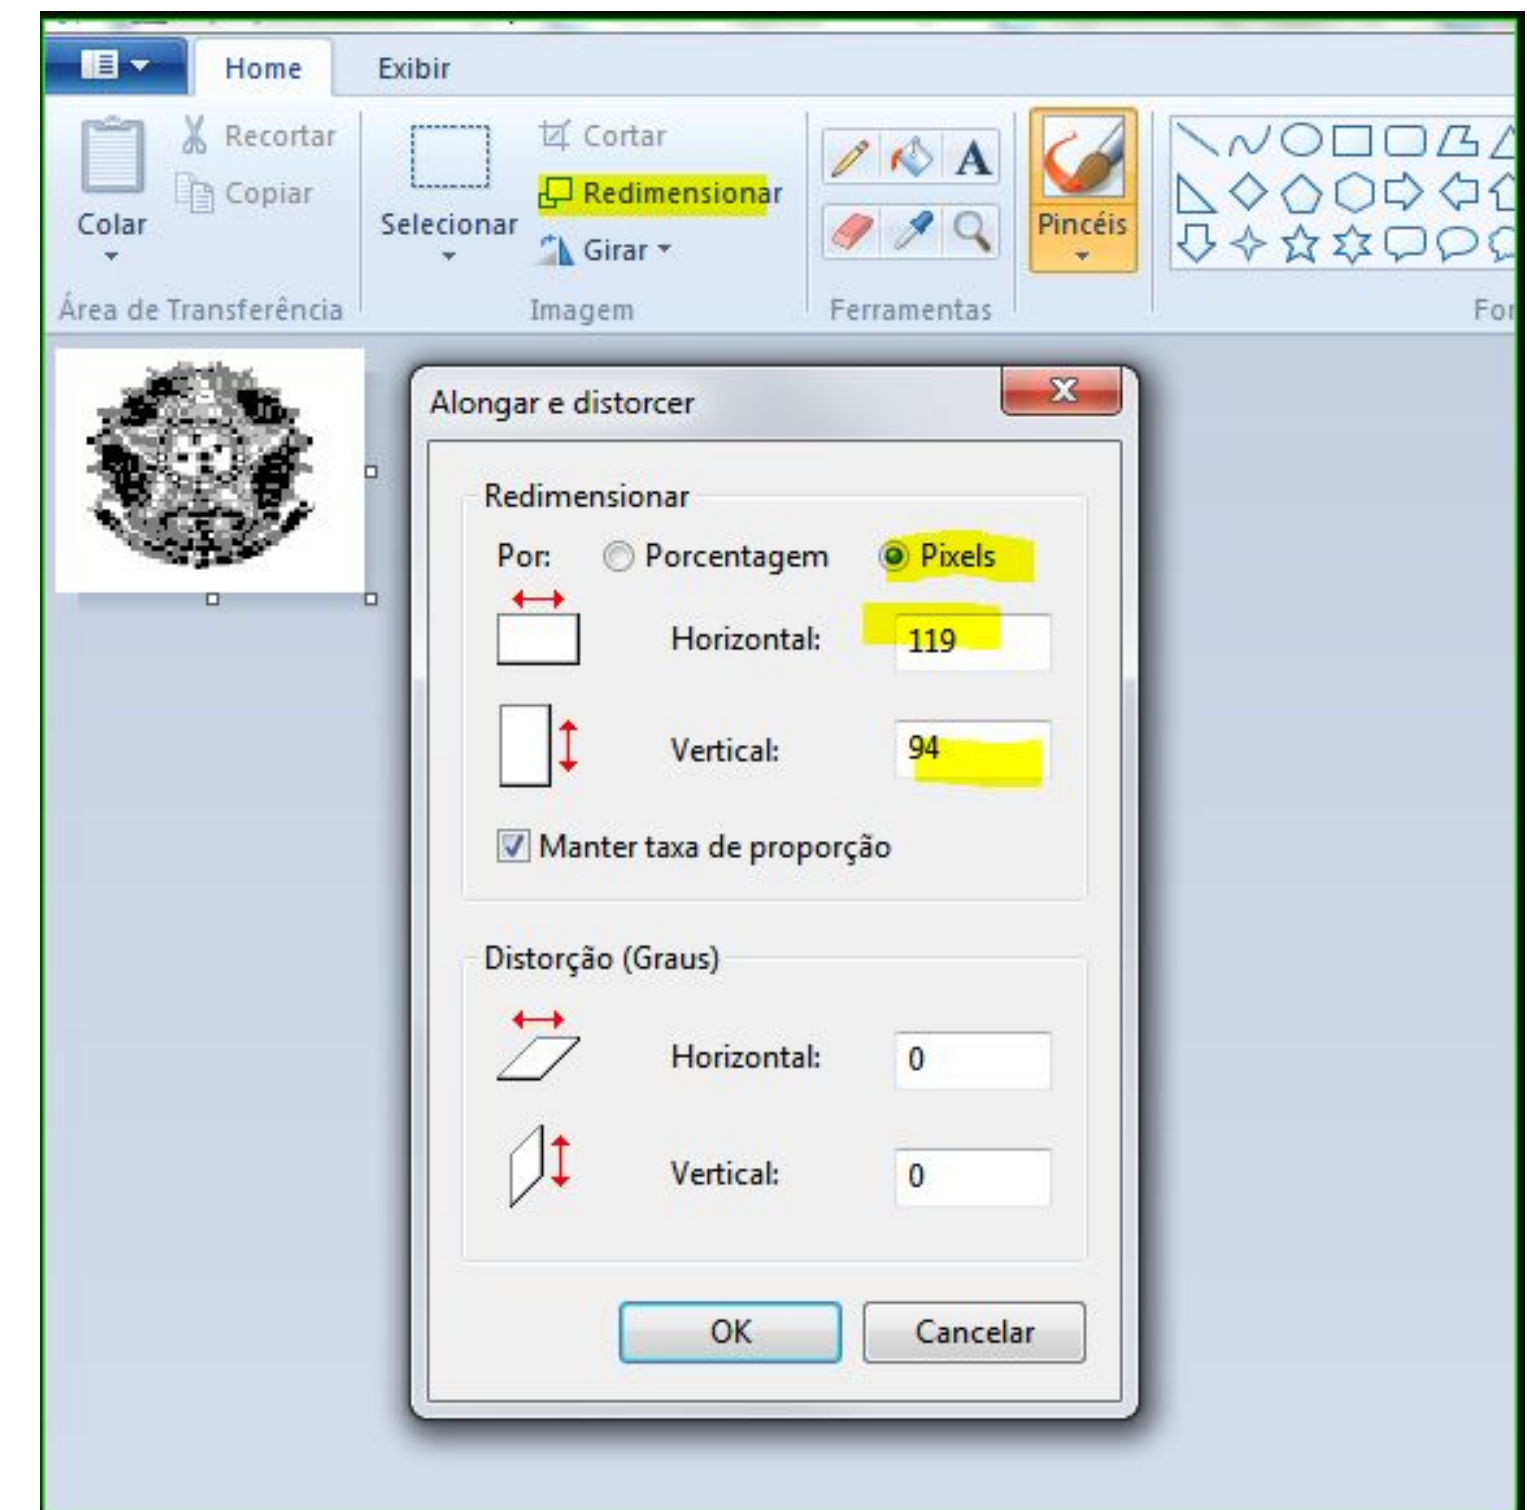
Home
Exibir

Colar
Recortar
Copiar
Área de Transferência

Selecionar
Cortar
Redimensionar
Girar
Imagem

A
Ferramentas

Pincéis

For

Alongar e distorcer

Redimensionar

Por: Porcentagem Pixels

Horizontal: 119

Vertical: 94

Manter taxa de proporção

Distorção (Graus)

Horizontal: 0

Vertical: 0

OK
Cancelar